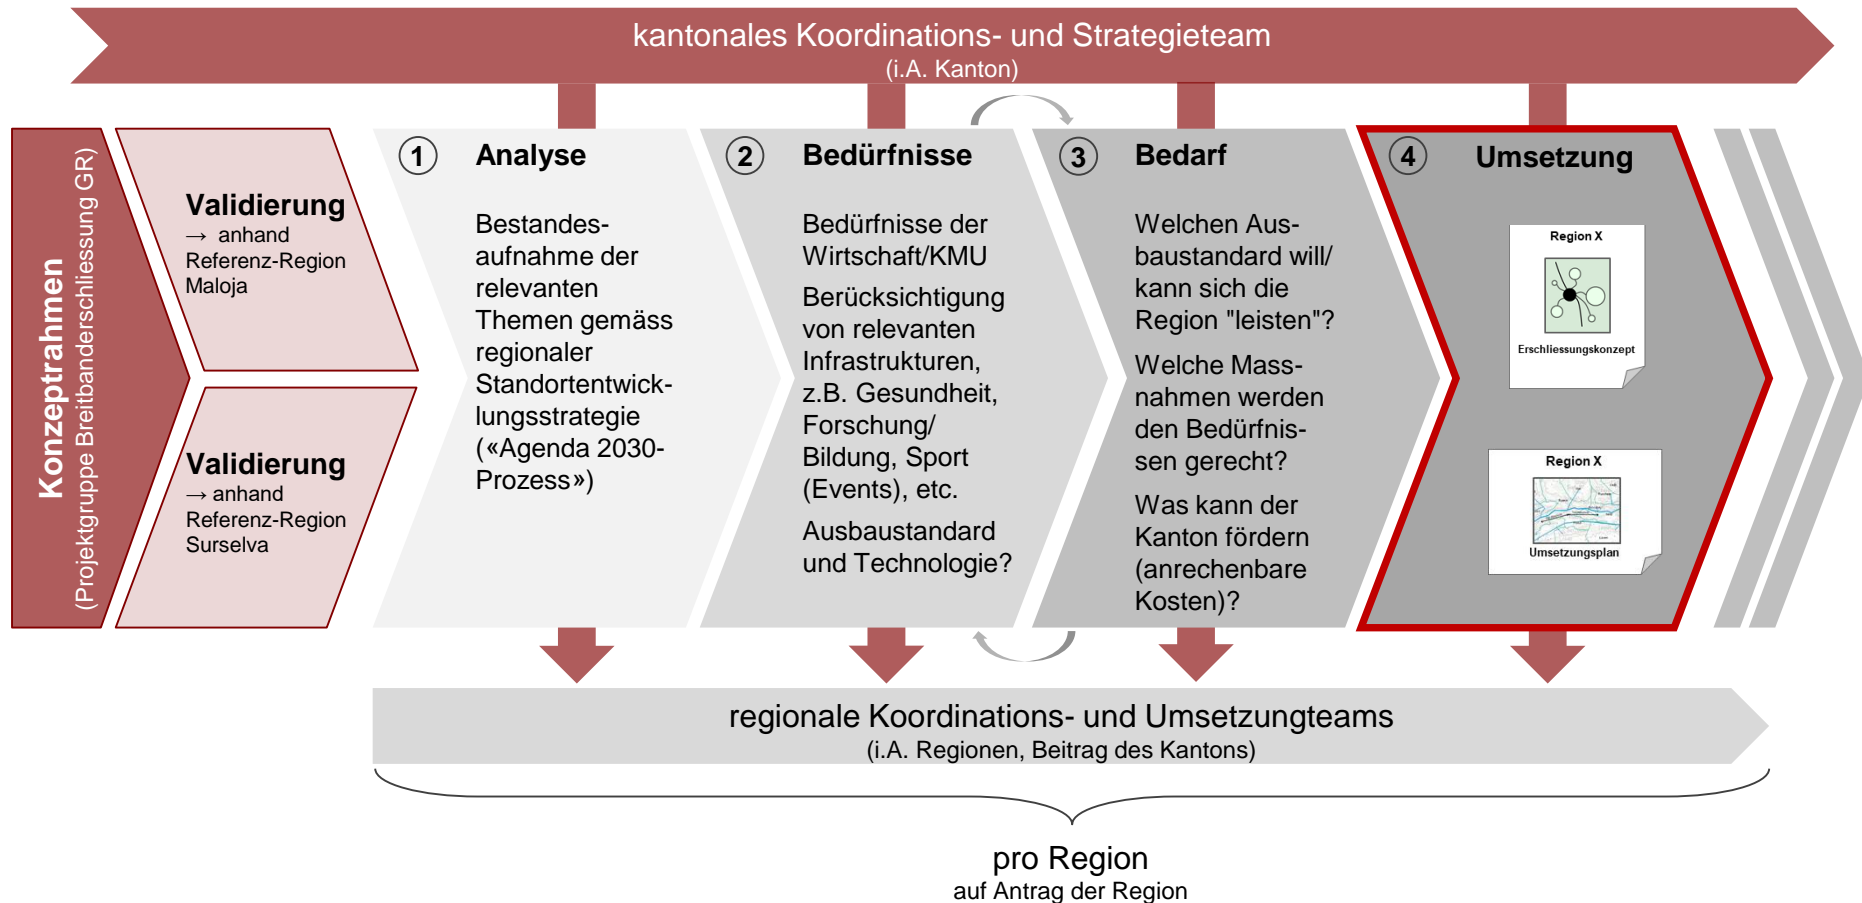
kantonales Koordinations- und Strategieteam
(i.A. Kanton)

Konzeptrahmen
(Projektgruppe Breitbanderschliessung GR)

Validierung
→ anhand Referenz-Region Maloja

Validierung
→ anhand Referenz-Region Surselva

1 Analyse

Bestandesaufnahme der relevanten Themen gemäss regionaler Standortentwicklungsstrategie («Agenda 2030-Prozess»)

2 Bedürfnisse

Bedürfnisse der Wirtschaft/KMU

Berücksichtigung von relevanten Infrastrukturen, z.B. Gesundheit, Forschung/ Bildung, Sport (Events), etc.

Ausbaustandard und Technologie?

3 Bedarf

Welchen Ausbaustandard will/ kann sich die Region "leisten"?

Welche Massnahmen werden den Bedürfnissen gerecht?

Was kann der Kanton fördern (anrechenbare Kosten)?

4 Umsetzung

Region X
Erschliessungskonzept

Region X
Umsetzungsplan

regionale Koordinations- und Umsetzungteams
(i.A. Regionen, Beitrag des Kantons)

pro Region
auf Antrag der Region